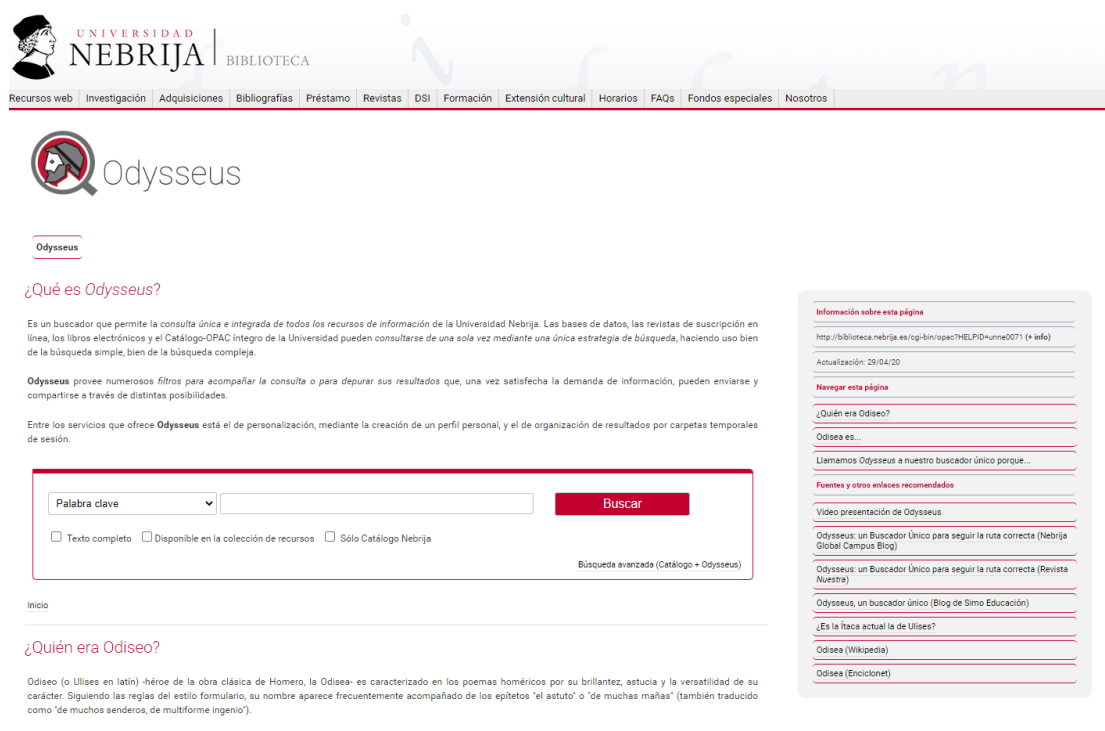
UNIVERSIDAD NEBRIJA | BIBLIOTECA

Recursos web | Investigación | Adquisiciones | Bibliografías | Préstamo | Revistas | DSI | Formación | Extensión cultural | Horarios | FAQs | Fondos especiales | Nosotros

Odysseus

Odysseus

¿Qué es *Odysseus*?

Es un buscador que permite la *consulta única e integrada de todos los recursos de información* de la Universidad Nebrija. Las bases de datos, las revistas de suscripción en línea, los libros electrónicos y el Catálogo-OPAC íntegro de la Universidad pueden *consultarse de una sola vez mediante una única estrategia de búsqueda*, haciendo uso bien de la búsqueda simple, bien de la búsqueda compleja.

**Odysseus** provee numerosos *filtros para acompañar la consulta o para depurar sus resultados* que, una vez satisfecha la demanda de información, pueden enviarse y compartirse a través de distintas posibilidades.

Entre los servicios que ofrece **Odysseus** está el de personalización, mediante la creación de un perfil personal, y el de organización de resultados por carpetas temporales de sesión.

Palabra clave
Buscar
Texto completo
Disponible en la colección de recursos
Sólo Catálogo Nebrija
Búsqueda avanzada (Catálogo + Odysseus)

Inicio

¿Quién era Odiseo?

Odiseo (o Ulises en latín) -héroe de la obra clásica de Homero, la Odisea- es caracterizado en los poemas homéricos por su brillantez, astucia y la versatilidad de su carácter. Siguiendo las reglas del estilo formulario, su nombre aparece frecuentemente acompañado de los epítetos "el astuto" o "de muchas mañas" (también traducido como "de muchos senderos, de multiforme ingenio").

Información sobre esta página
http://biblioteca.nebrija.es/cgi-bin/opac?HELPID=unne0071 (+ info)
Actualización: 29/04/20
Navegar esta página
¿Quién era Odiseo?
Odisea es...
Llamamos *Odysseus* a nuestro buscador único porque...
Fuentes y otros enlaces recomendados
Video presentación de Odysseus
Odysseus: un Buscador Único para seguir la ruta correcta (Nebrija Global Campus Blog)
Odysseus: un Buscador Único para seguir la ruta correcta (Revista *Nuestra*)
Odysseus, un buscador único (Blog de Simo Educación)
¿Es la Ítaca actual la de Ulises?
Odisea (Wikipedia)
Odisea (Enciclonet)